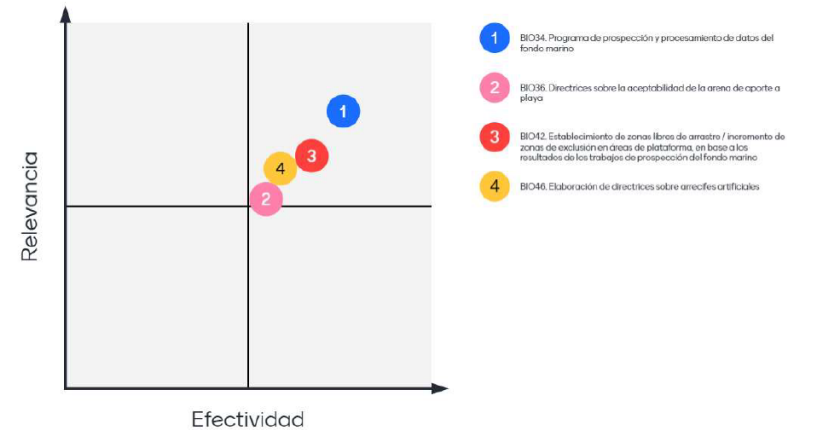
Relevancia

Efectividad

1
3
4
2

1 BIO34. Programa de prospección y procesamiento de datos del fondo marino

2 BIO36. Directrices sobre la aceptabilidad de la arena de aporte a playa

3 BIO42. Establecimiento de zonas libres de arrastre / incremento de zonas de exclusión en áreas de plataforma, en base a los resultados de los trabajos de prospección del fondo marino

4 BIO46. Elaboración de directrices sobre arrecifes artificiales